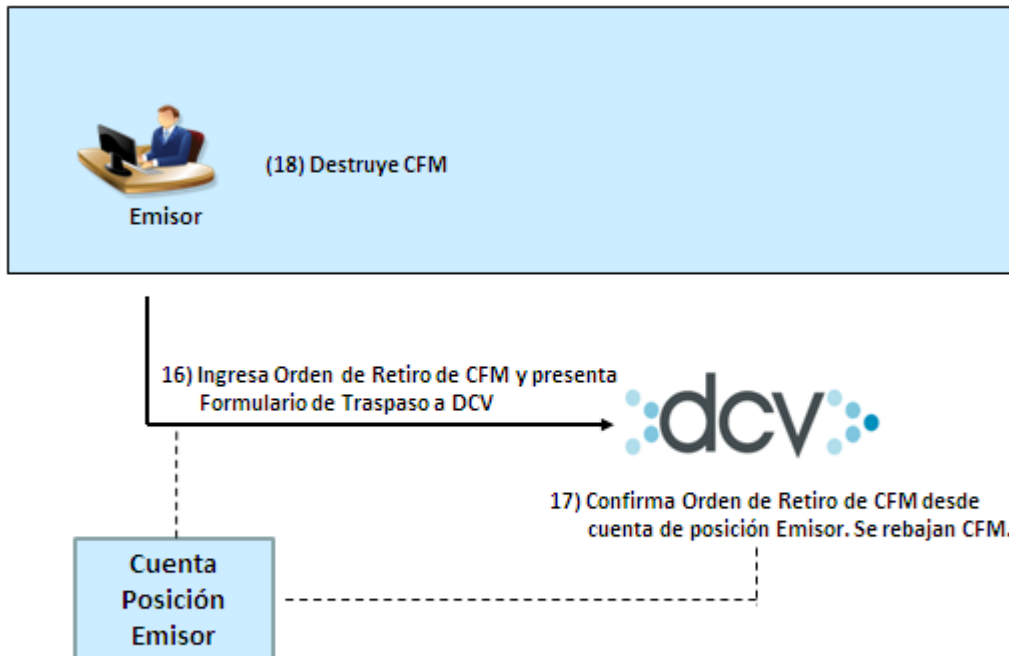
Emisor

(18) Destruye CFM

16) Ingresa Orden de Retiro de CFM y presenta Formulario de Traspaso a DCV

dcv

17) Confirma Orden de Retiro de CFM desde cuenta de posición Emisor. Se rebajan CFM.

Cuenta Posición Emisor